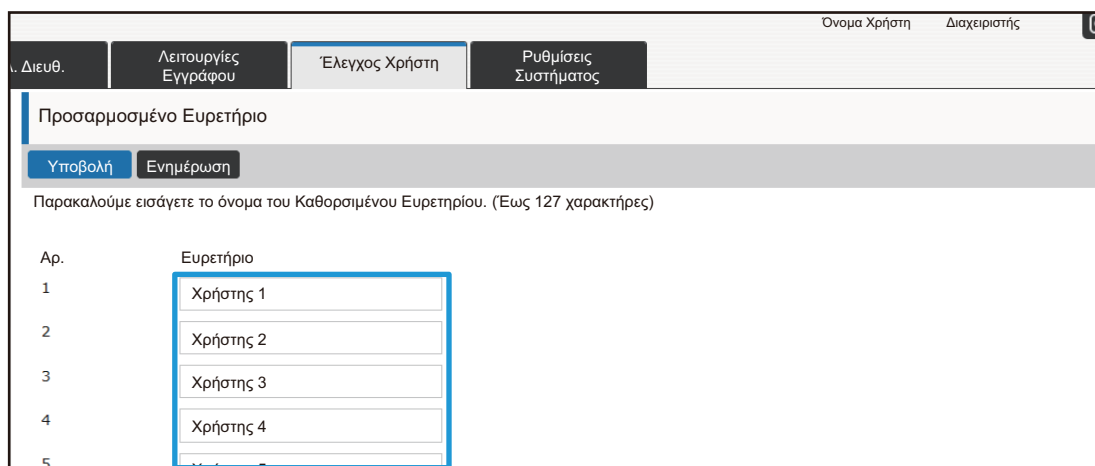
Όνομα Χρήστη Διαχειριστής

. Διευθ.

Λειτουργίες Εγγράφου

Έλεγχος Χρήστη

Ρυθμίσεις Συστήματος

Προσαρμοσμένο Ευρετήριο

Υποβολή Ενημέρωση

Παρακαλούμε εισάγετε το όνομα του Καθορσιμένου Ευρετηρίου. (Έως 127 χαρακτήρες)

| Αρ. | Ευρετήριο |
|---|---|
| 1 | Χρήστης 1 |
| 2 | Χρήστης 2 |
| 3 | Χρήστης 3 |
| 4 | Χρήστης 4 |
| 5 | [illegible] |